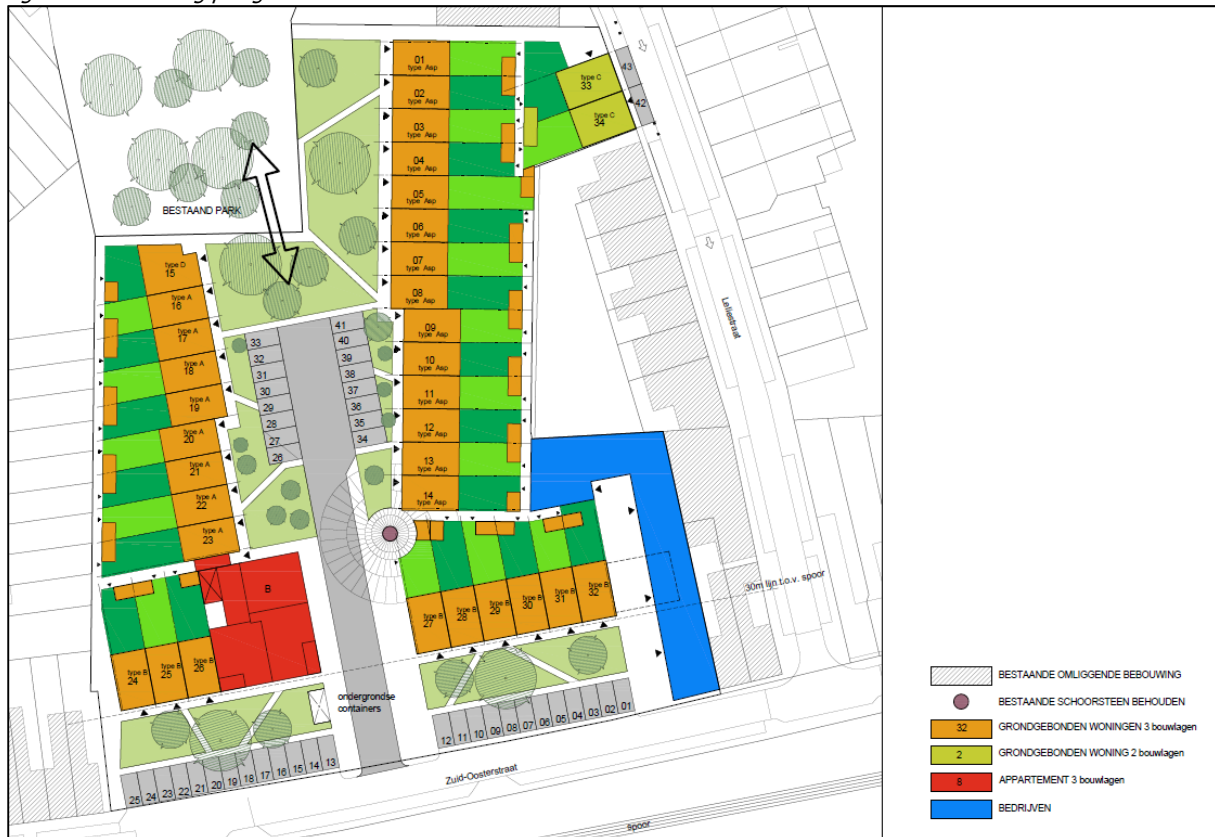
BESTAAND PARK

01 type Asp
02 type Asp
03 type Asp
04 type Asp
05 type Asp
06 type Asp
07 type Asp
08 type Asp
09 type Asp
10 type Asp
11 type Asp
12 type Asp
13 type Asp
14 type Asp

type C 33
type C 34
43
42

type D 15
type A 16
type A 17
type A 18
type A 19
type A 20
type A 21
type A 22
type A 23

33 32 31 30 29 28 27 26
41 40 39 38 37 36 35 34

B

type B 24
type B 25
type B 26

type B 27
type B 28
type B 29
type B 30
type B 31
type B 32

30m lijn t.o.v. spoor

Leliestraat

ondergrondse containers

12 11 10 09 08 07 06 05 04 03 02 01

25 24 23 22 21 20 19 18 17 16 15 14 13

Zuid-Oosterstraat

spoor

BESTAANDE OMLIGGENDE BEBOUWING
BESTAANDE SCHOORSTEEN BEHOUDEN
32 GRONDGEBONDEN WONINGEN 3 bouwlagen
2 GRONDGEBONDEN WONING 2 bouwlagen
8 APPARTEMENT 3 bouwlagen
BEDRIJVEN